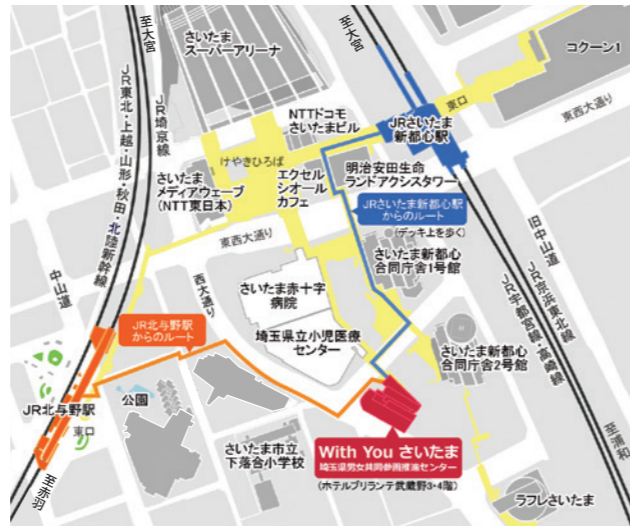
至大宮

さいたま
スーパーアリーナ

至大宮

コクーン1

JR東北・上越・山形・秋田・北陸新幹線

JR埼京線

NTTドコモ
さいたまビル

JRさいたま
新都心駅

東口

東西大通り

けやきひろば

明治安田生命
ランドアクシスタワー

さいたま
メディアウェーブ
(NTT東日本)

エクセル
シオール
カフェ

JRさいたま新都心駅
からのルート

(デッキ上を歩く)

東西大通り

さいたま新都心
合同庁舎1号館

旧中山道

JR京浜東北線

JR宇都宮線・高崎線

中山道

西大通り

さいたま赤十字
病院

JR北与野駅
からのルート

埼玉県立小児医療
センター

さいたま新都心
合同庁舎2号館

JR北与野駅

東口

公園

さいたま市立
下落合小学校

With You さいたま
埼玉県男女共同参画推進センター

(ホテルブリランテ武蔵野3・4階)

至浦和

至赤羽

ラフレさいたま